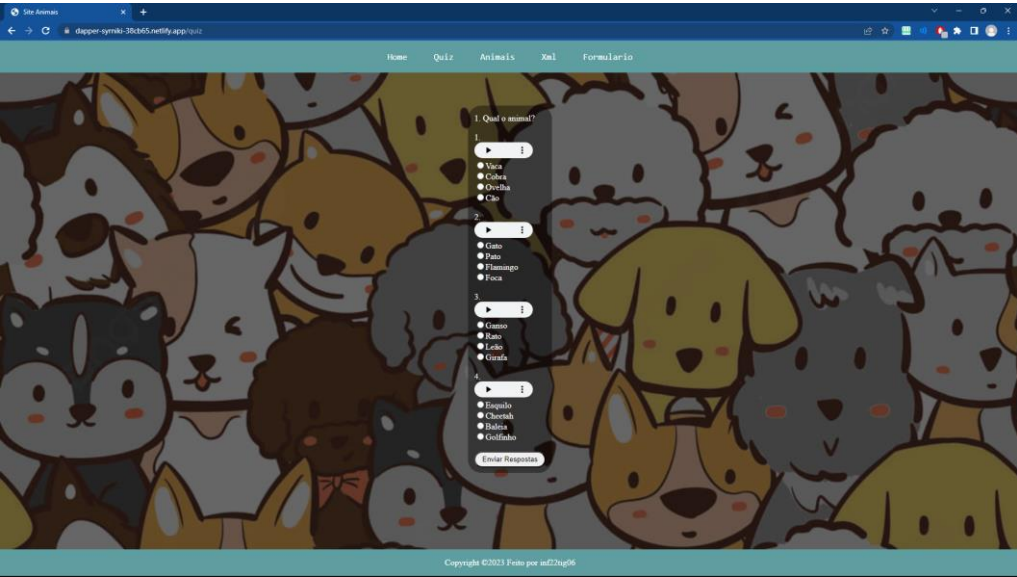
Site Animais
dapper-syrniki-38cb65.netlify.app/quiz

Home Quiz Animais Xml Formulario

1. Qual o animal?

1.
Vaca
Cobra
Ovelha
Cão

2.
Gato
Pato
Flamingo
Foca

3.
Ganso
Rato
Leão
Girafa

4.
Esquilo
Cheetah
Baleia
Golfinho

Enviar Respostas

Copyright ©2023 Feito por inf22tig06